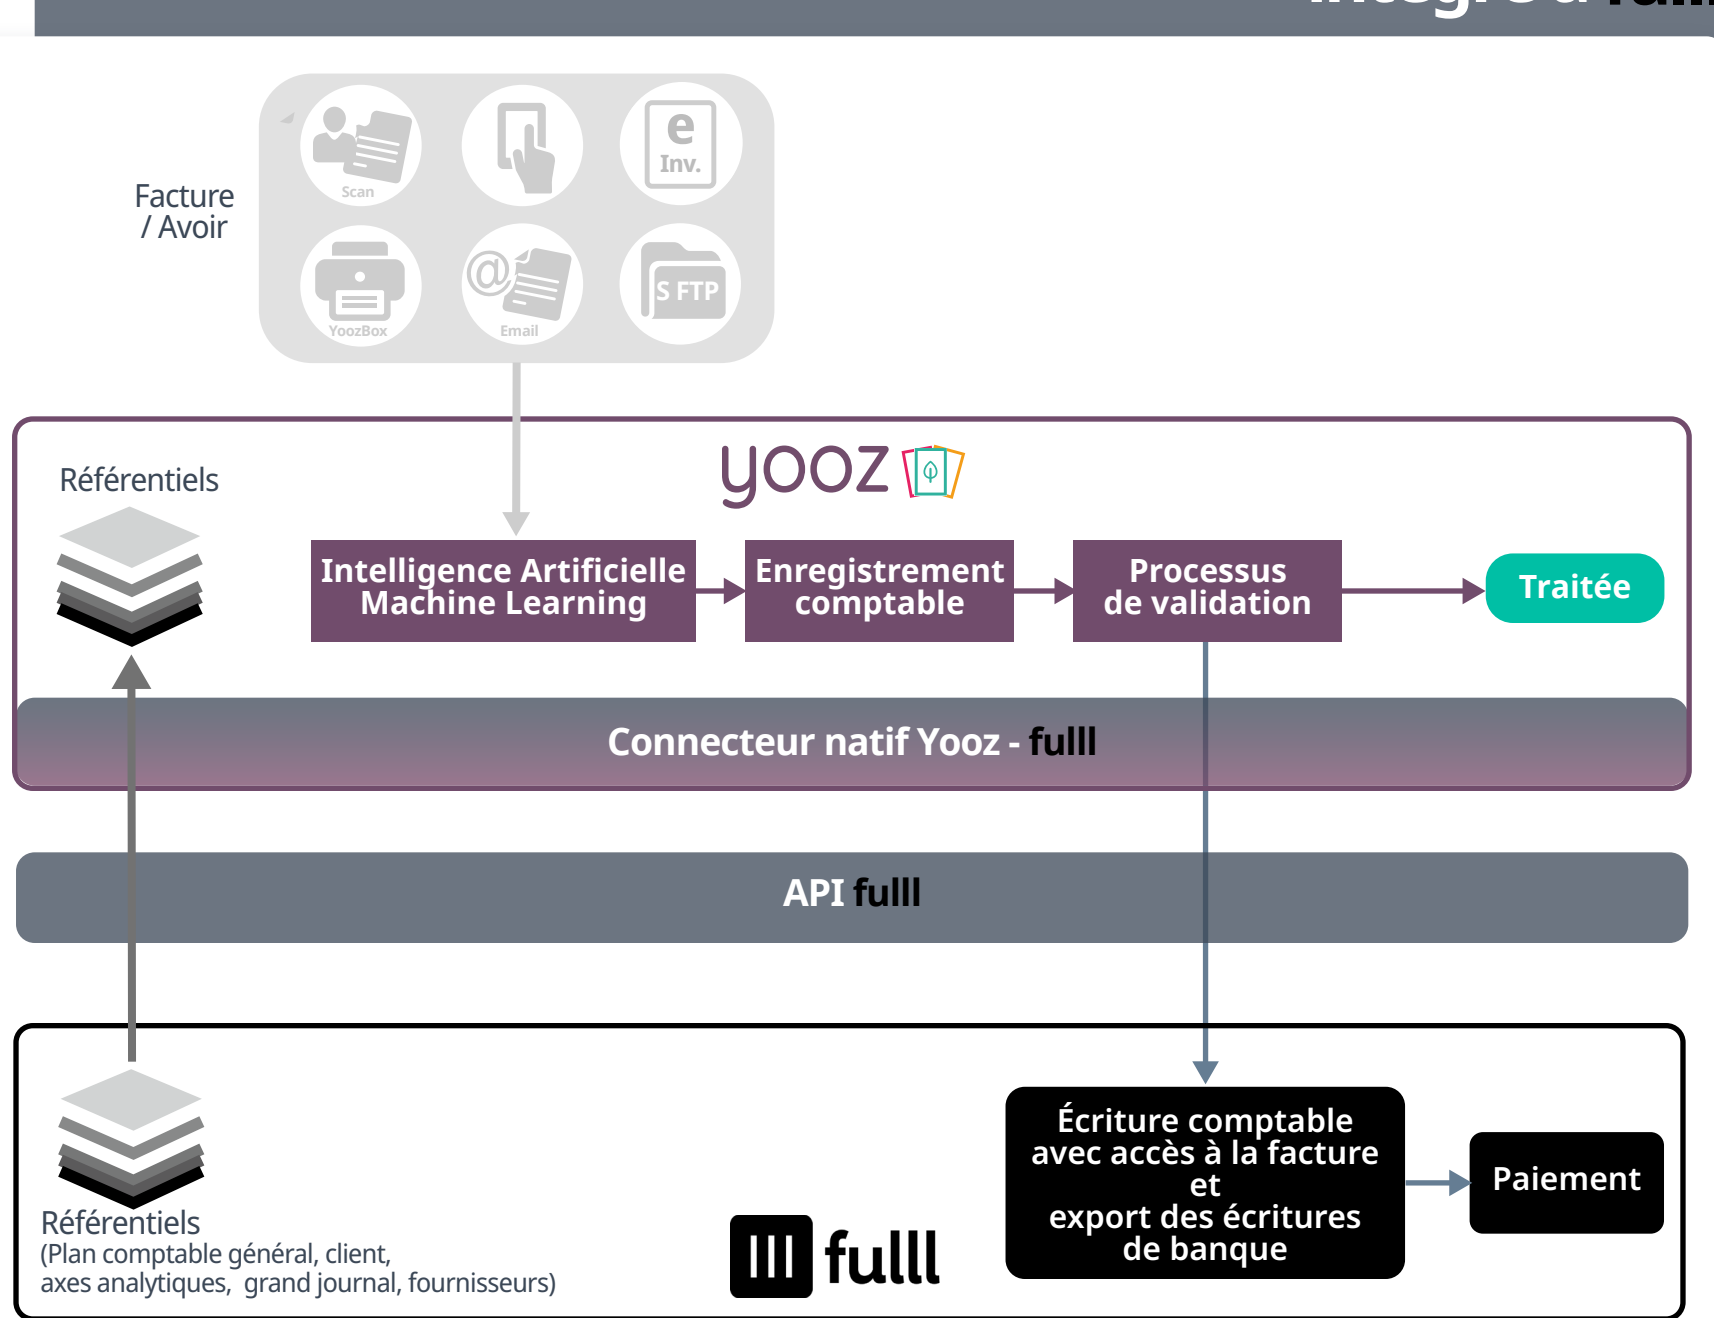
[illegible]

Facture / Avoir

Scan

e Inv.

YoozBox

Email

S FTP

Référentiels

yooz

Intelligence Artificielle Machine Learning

Enregistrement comptable

Processus de validation

Traitée

Connecteur natif Yooz - fulll

API fulll

Écriture comptable avec accès à la facture et export des écritures de banque

Paiement

Référentiels
(Plan comptable général, client, axes analytiques, grand journal, fournisseurs)

fulll